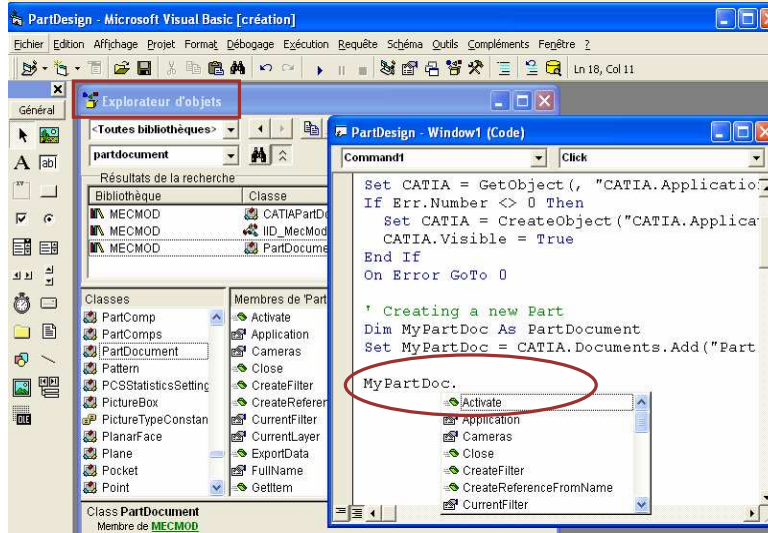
PartDesign - Microsoft Visual Basic [création]

Fichier Edition Affichage Projet Format Débogage Exécution Requête Schéma Outils Compléments Fenêtre ?

Ln 18, Col 11

Général

Explorateur d'objets

<Toutes bibliothèques>

partdocument

Résultats de la recherche

| Bibliothèque | Classe |
|---|---|
| MECMOD | CATIAPartD |
| MECMOD | IID_MecMod |
| MECMOD | PartDocume |

Classes

PartComp
PartComps
PartDocument
Pattern
PCSStatisticsSetting
PictureBox
PictureTypeConstan
PlanarFace
Plane
Pocket
Point

Membres de 'Part

Activate
Application
Cameras
Close
CreateFilter
CreateReferer
CurrentFilter
CurrentLayer
ExportData
FullName
GetItem

Class PartDocument
Membre de MECMOD

PartDesign - Window1 (Code)

Command1

Click

Set CATIA = GetObject(, "CATIA.Applicatio
If Err.Number <> 0 Then
  Set CATIA = CreateObject("CATIA.Applica
  CATIA.Visible = True
End If
On Error GoTo 0

' Creating a new Part
Dim MyPartDoc As PartDocument
Set MyPartDoc = CATIA.Documents.Add("Part

MyPartDoc.

Activate
Application
Cameras
Close
CreateFilter
CreateReferenceFromName
CurrentFilter